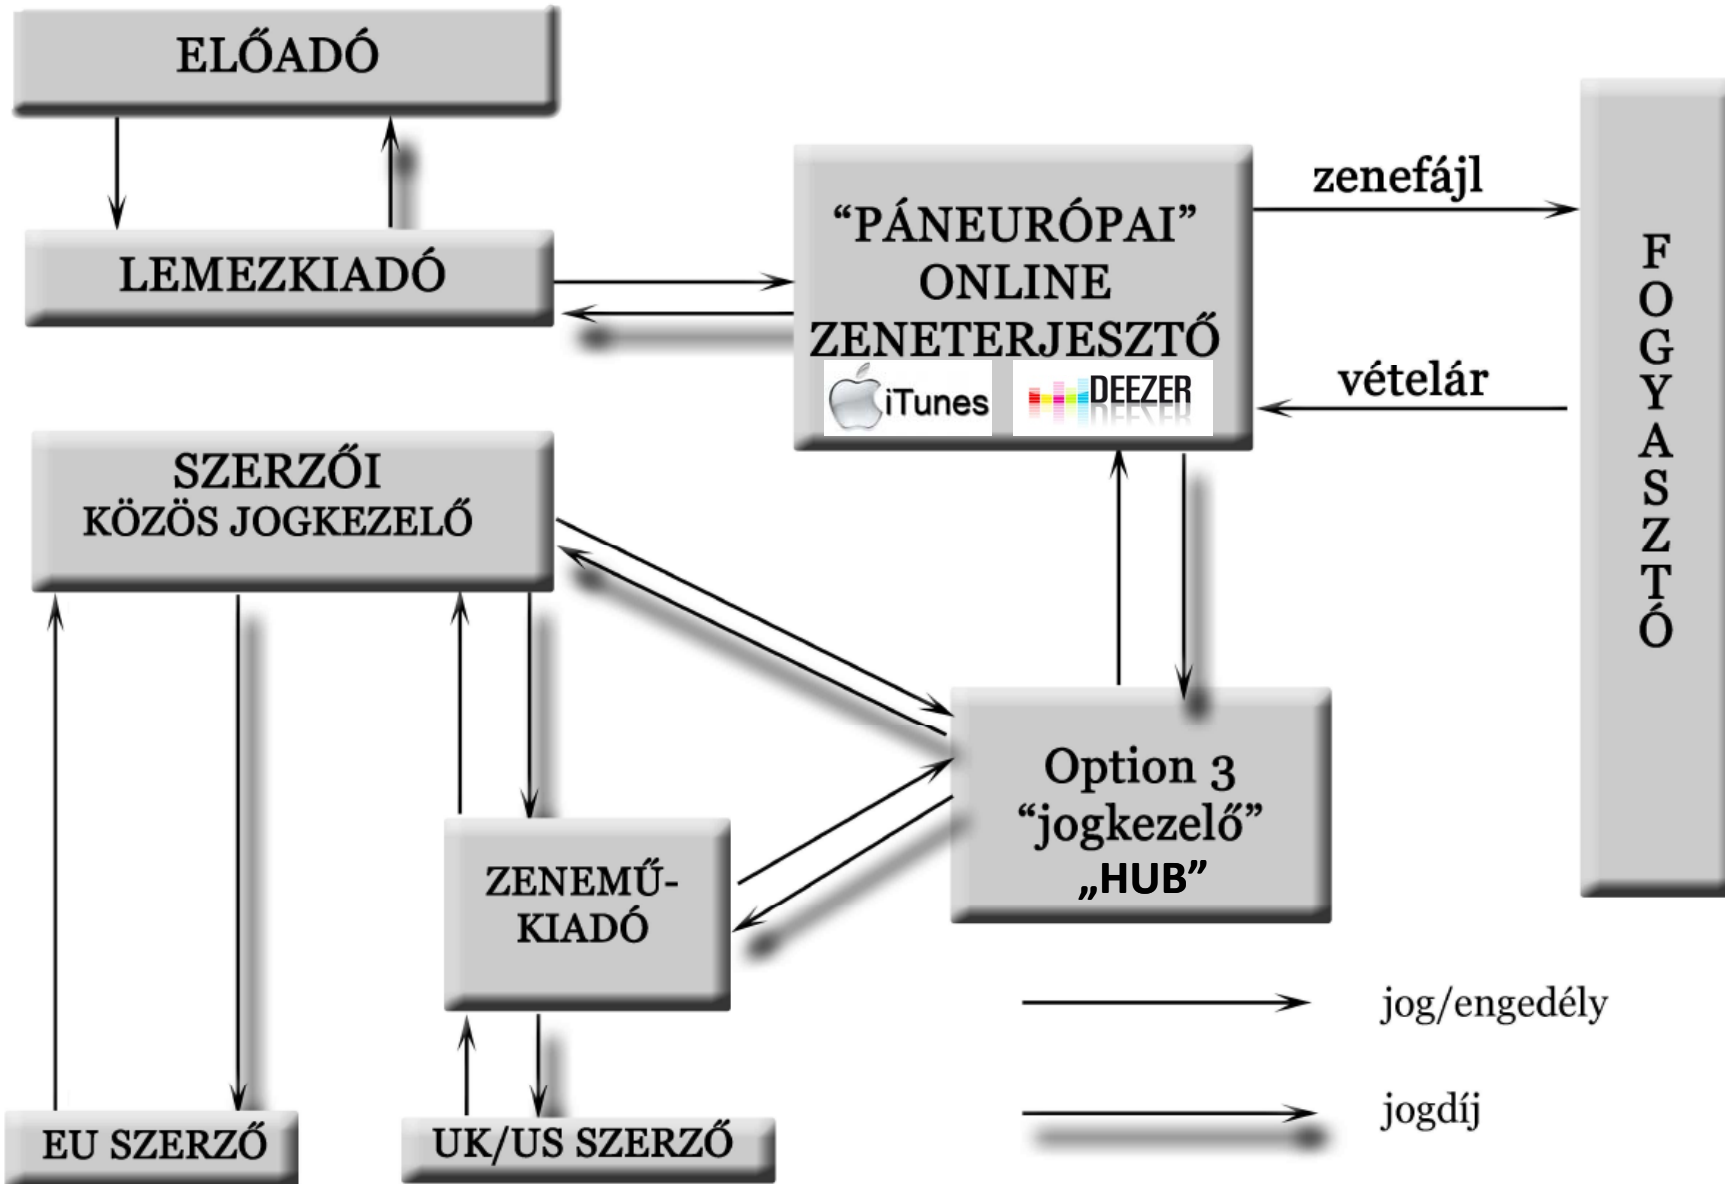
ELŐADÓ

LEMEZKIADÓ

“PÁNEURÓPAI” ONLINE ZENETERJESZTŐ

iTunes

DEEZER

zenefájl

vételár

FOGYASZTÓ

SZERZŐI KÖZÖS JOGKEZELŐ

Option 3 “jogkezelő” „HUB”

ZENEMŰ-KIADÓ

jog/engedély

jogdíj

EU SZERZŐ

UK/US SZERZŐ